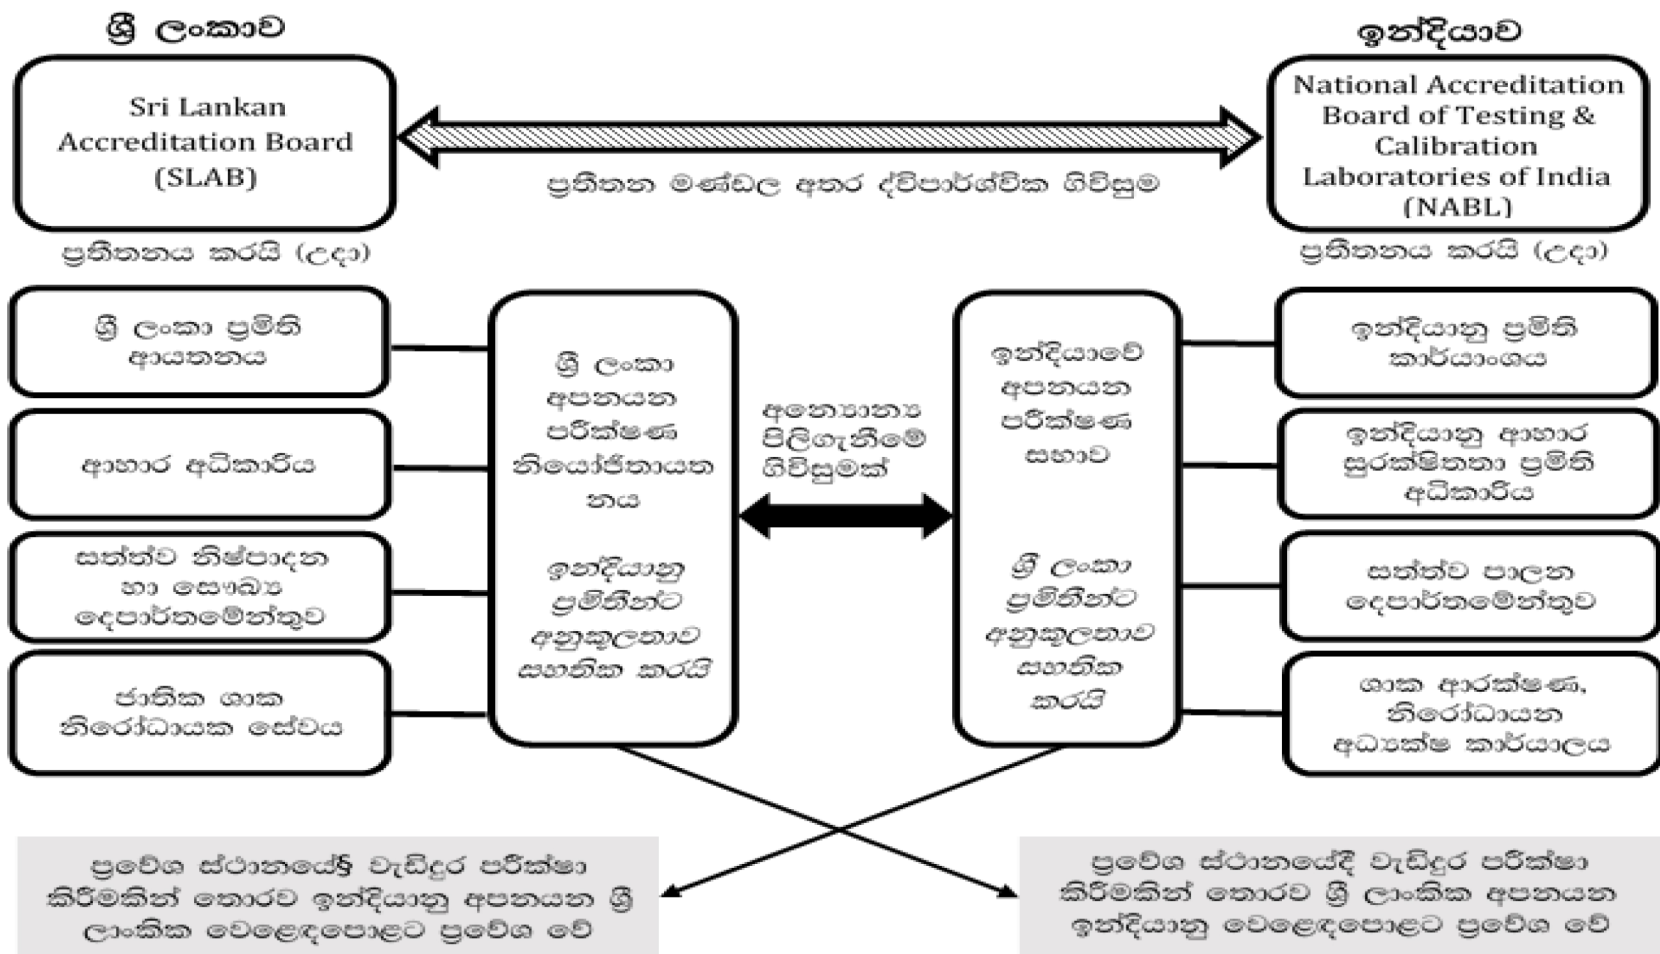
ශ්‍රී ලංකාව

ඉන්දියාව

Sri Lankan Accreditation Board (SLAB)

ප්‍රතීතන මණ්ඩල අතර ද්විපාර්ශ්වික ගිවිසුම

National Accreditation Board of Testing & Calibration Laboratories of India (NABL)

ප්‍රතීතනය කරයි (උදා)

ප්‍රතීතනය කරයි (උදා)

ශ්‍රී ලංකා ප්‍රමිති ආයතනය

ආහාර අධිකාරිය

සත්ත්ව නිෂ්පාදන හා සෞඛ්‍ය දෙපාර්තමේන්තුව

ජාතික ශාක නිරෝධායක සේවය

ශ්‍රී ලංකා අපනයන පරීක්ෂණ නියෝජිතායතනය

ඉන්දියානු ප්‍රමිතීන්ට අනුකූලතාව සහතික කරයි

අන්‍යෝන්‍ය පිළිගැනීමේ ගිවිසුමක්

ඉන්දියාවේ අපනයන පරීක්ෂණ සභාව

ශ්‍රී ලංකා ප්‍රමිතීන්ට අනුකූලතාව සහතික කරයි

ඉන්දියානු ප්‍රමිති කාර්යාංශය

ඉන්දියානු ආහාර සුරක්ෂිතතා ප්‍රමිති අධිකාරිය

සත්ත්ව පාලන දෙපාර්තමේන්තුව

ශාක ආරක්ෂණ, නිරෝධායන අධ්‍යක්ෂ කාර්යාලය

ප්‍රවේශ ස්ථානයේදී වැඩිදුර පරීක්ෂා කිරීමකින් තොරව ඉන්දියානු අපනයන ශ්‍රී ලාංකික වෙළෙඳපොළට ප්‍රවේශ වේ

ප්‍රවේශ ස්ථානයේදී වැඩිදුර පරීක්ෂා කිරීමකින් තොරව ශ්‍රී ලාංකික අපනයන ඉන්දියානු වෙළෙඳපොළට ප්‍රවේශ වේ